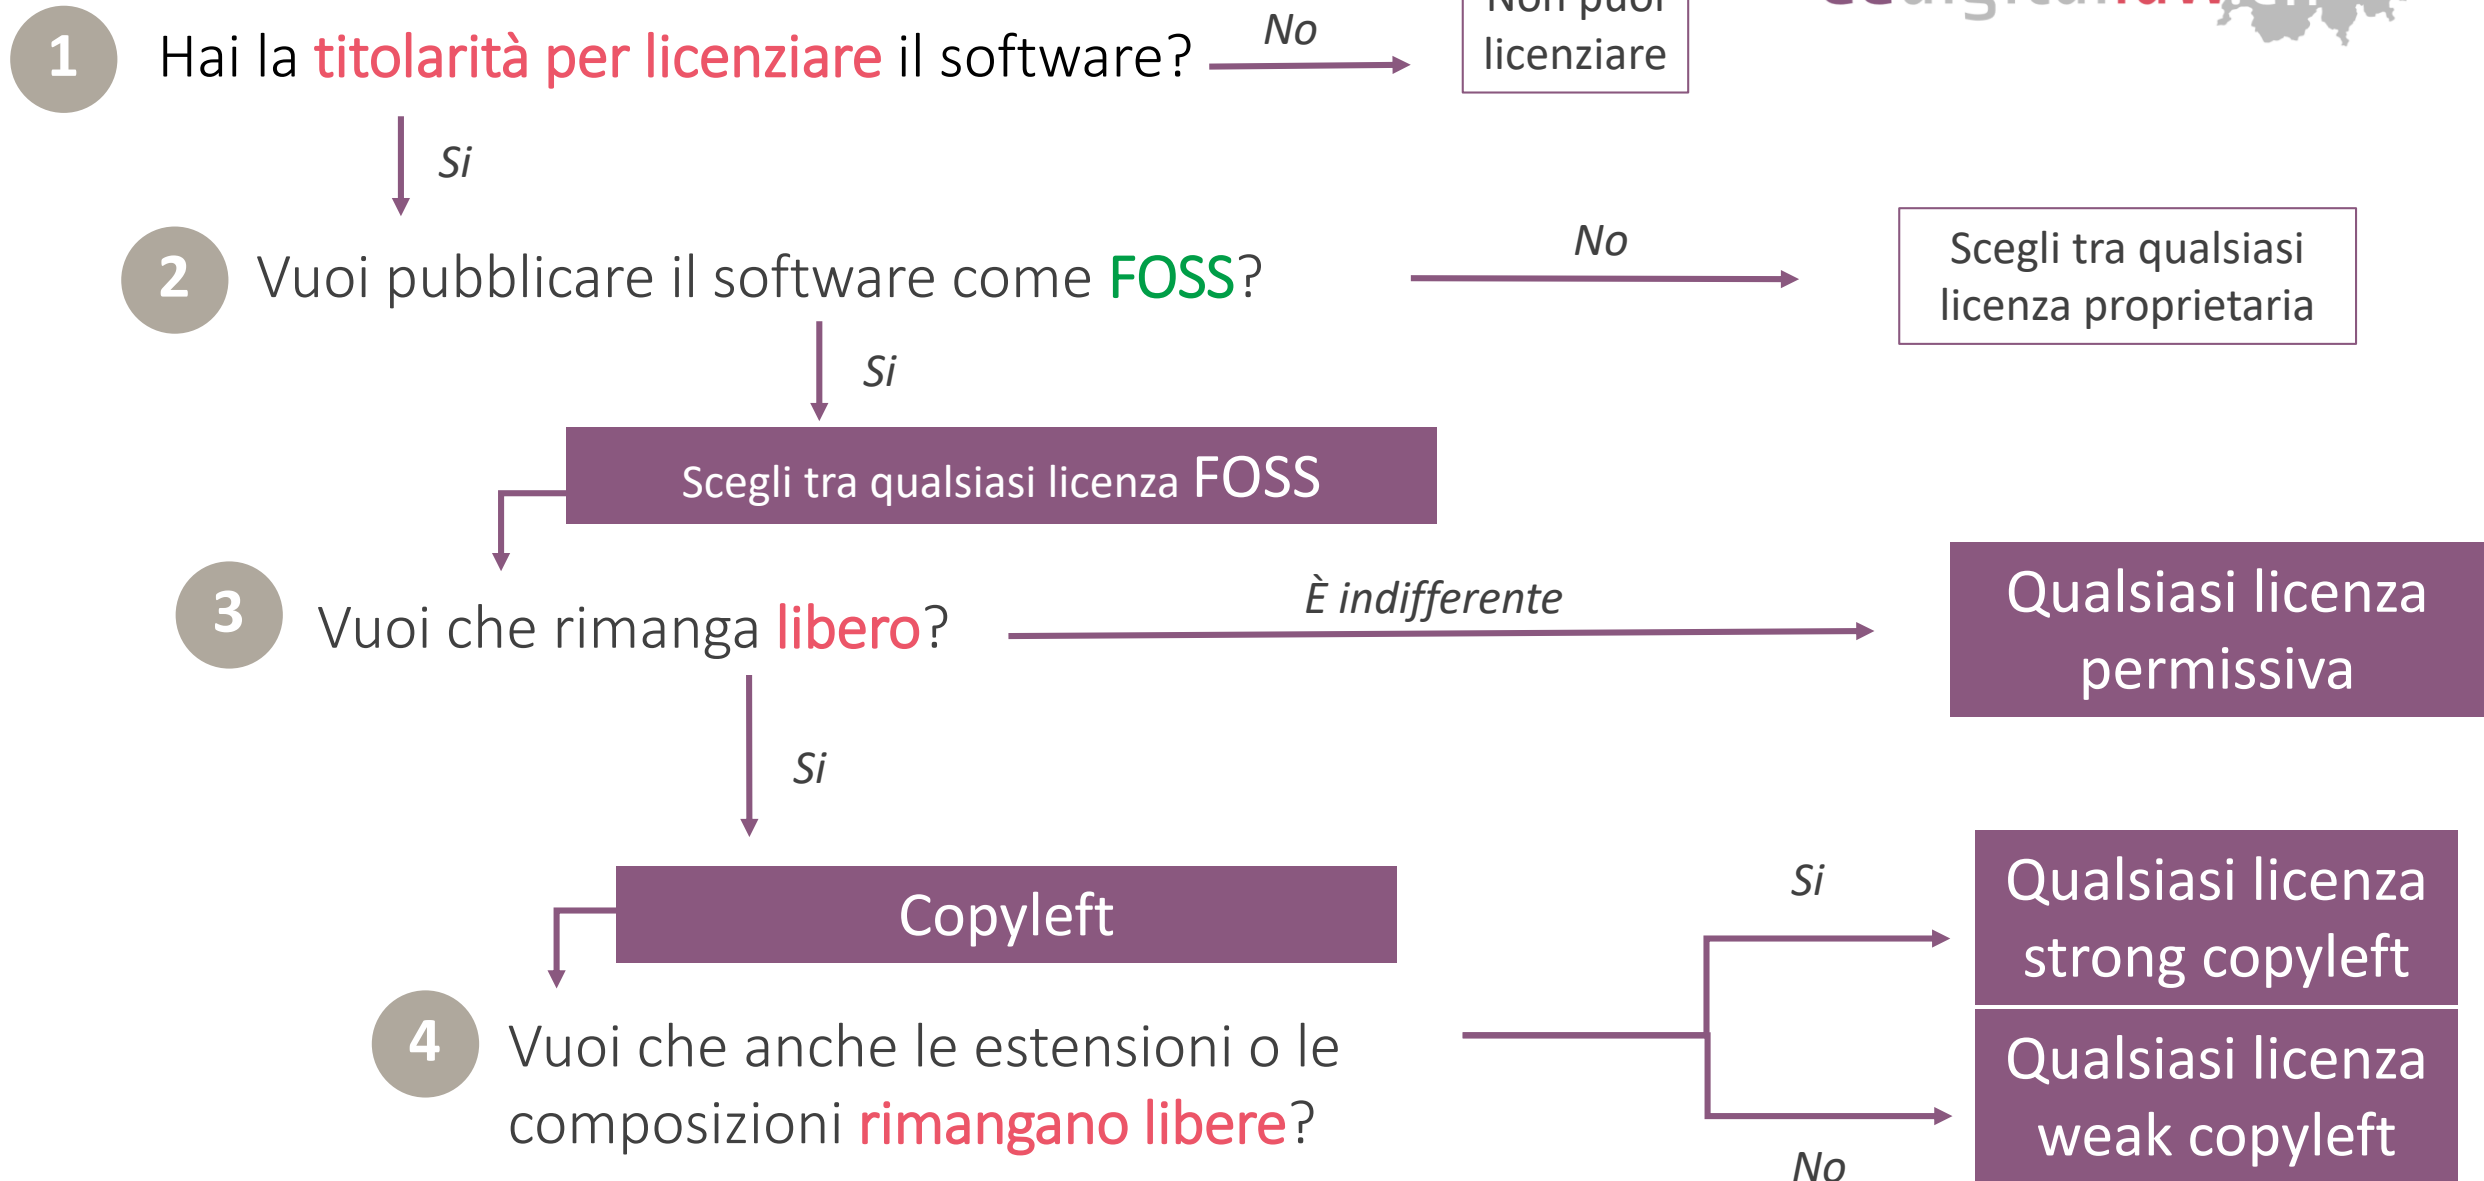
1 Hai la titolarità per licenziare il software? No

Non puoi licenziare

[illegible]

Si

2 Vuoi pubblicare il software come FOSS? No

Scegli tra qualsiasi licenza proprietaria

Si

Scegli tra qualsiasi licenza FOSS

3 Vuoi che rimanga libero? È indifferente

Qualsiasi licenza permissiva

Si

Copyleft

4 Vuoi che anche le estensioni o le composizioni rimangano libere?

Si

Qualsiasi licenza strong copyleft

No

Qualsiasi licenza weak copyleft